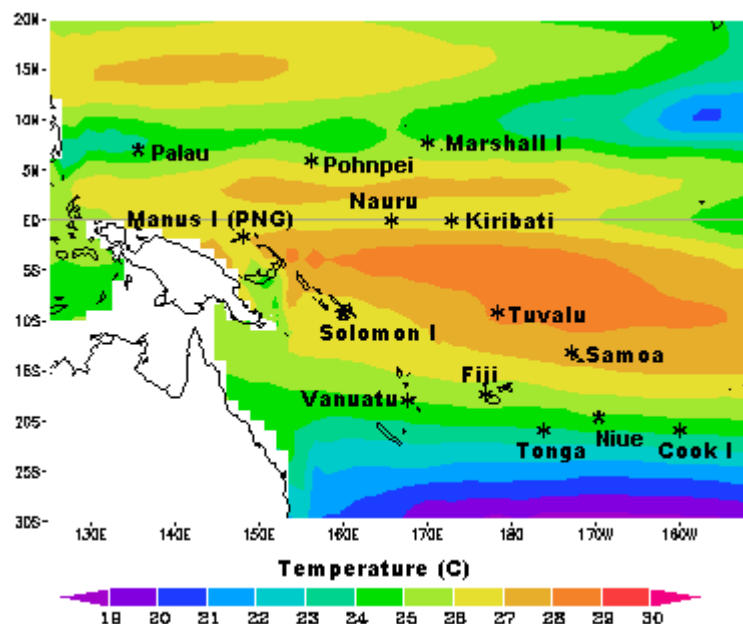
20N
15N
10N
5N
EQ
5S
10S
15S
20S
25S
30S

Palau
Pohnpei
Marshall I
Nauru
Manus I (PNG)
Kiribati
Tuvalu
Solomon I
Samoa
Fiji
Vanuatu
Niue
Tonga
Cook I

130E
140E
150E
160E
170E
180
170W
160W

Temperature (C)

19 20 21 22 23 24 25 26 27 28 29 30